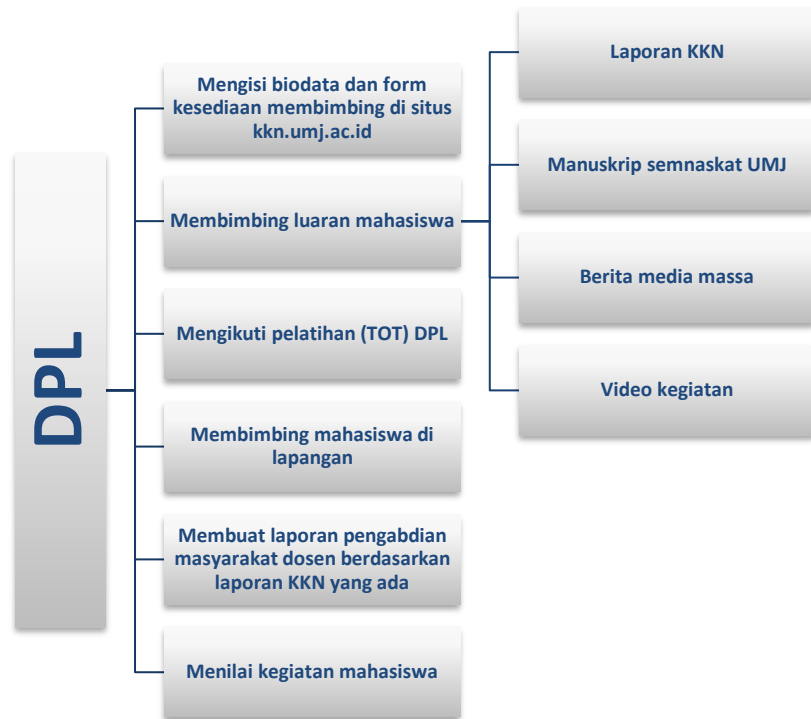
DPL

Mengisi biodata dan form kesediaan membimbing di situs kkn.umj.ac.id

Membimbing luaran mahasiswa

Laporan KKN

Manuskrip semnaskat UMJ

Berita media massa

Video kegiatan

Mengikuti pelatihan (TOT) DPL

Membimbing mahasiswa di lapangan

Membuat laporan pengabdian masyarakat dosen berdasarkan laporan KKN yang ada

Menilai kegiatan mahasiswa